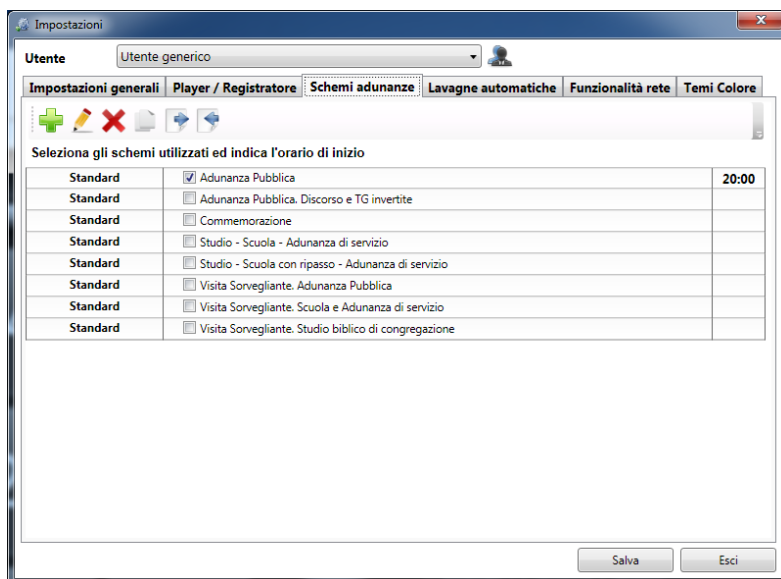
Impostazioni

Utente Utente generico

Impostazioni generali | Player / Registratore | Schemi adunanze | Lavagne automatiche | Funzionalità rete | Temi Colore

Seleziona gli schemi utilizzati ed indica l'orario di inizio

| | | |
|---|---|---|
| Standard | ☑ Adunanza Pubblica | 20:00 |
| Standard | ☐ Adunanza Pubblica. Discorso e TG invertite | |
| Standard | ☐ Commemorazione | |
| Standard | ☐ Studio - Scuola - Adunanza di servizio | |
| Standard | ☐ Studio - Scuola con ripasso - Adunanza di servizio | |
| Standard | ☐ Visita Sorvegliante. Adunanza Pubblica | |
| Standard | ☐ Visita Sorvegliante. Scuola e Adunanza di servizio | |
| Standard | ☐ Visita Sorvegliante. Studio biblico di congregazione | |

Salva Esci